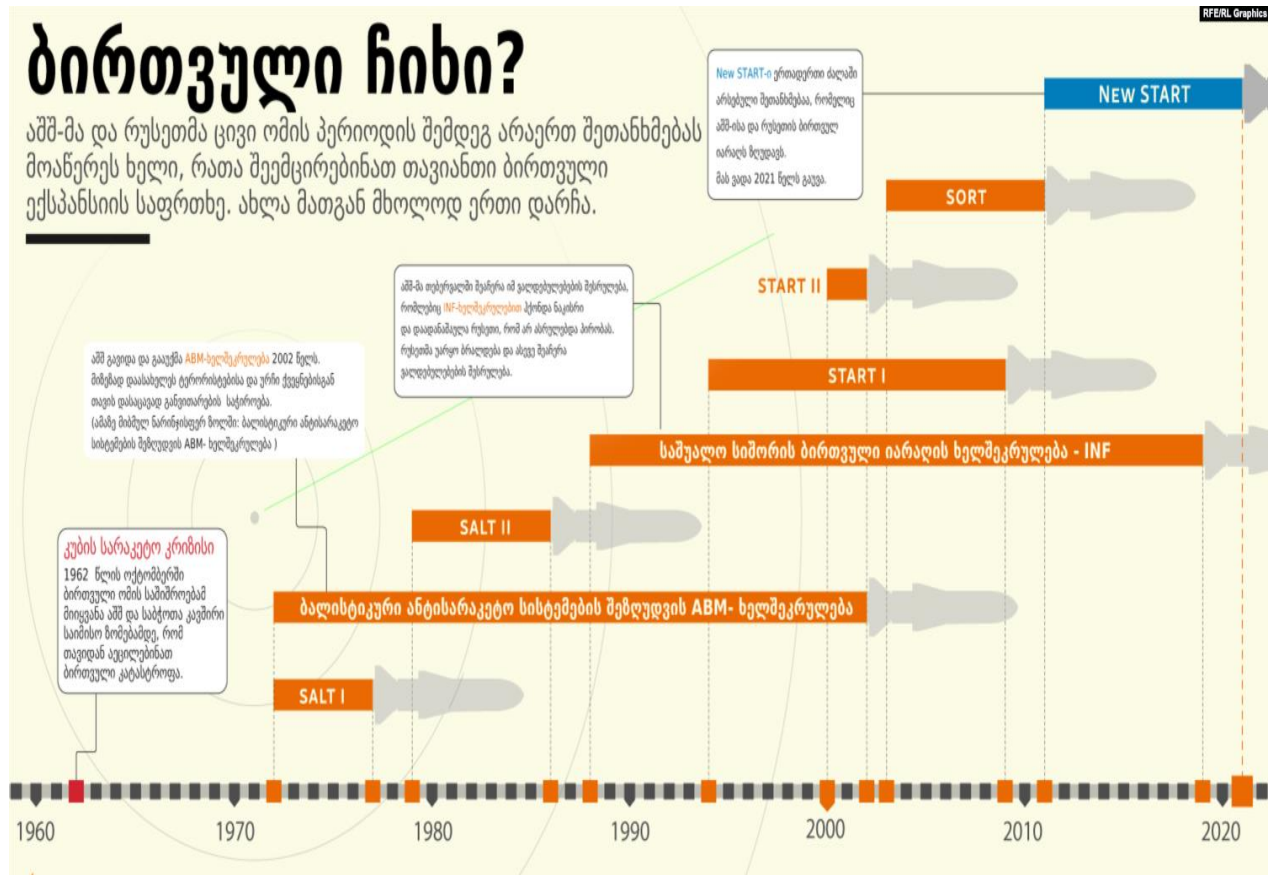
RFE/RL Graphics

ბირთვული ჩიხი?

აშშ-მა და რუსეთმა ცივი ომის პერიოდის შემდეგ არაერთ შეთანხმებას მოაწერეს ხელი, რათა შეემცირებინათ თავიანთი ბირთვული ექსპანსიის საფრთხე. ახლა მათგან მხოლოდ ერთი დარჩა.

New START-ი ერთადერთი ძალაში არსებული შეთანხმებაა, რომელიც აშშ-ისა და რუსეთის ბირთვულ იარაღს ზღუდავს. მას ვადა 2021 წელს გაუვა.

New START

SORT

აშშ-მა თებერვალში შეაჩერა იმ ვალდებულებების შესრულება, რომლებიც INF-ხელშეკრულებით ჰქონდა ნაკისრი და დაადანაშაულა რუსეთი, რომ არ ასრულებდა პირობას. რუსეთმა ვარყო ბრალდება და ასევე შეაჩერა ვალდებულებების შესრულება.

START II

START I

აშშ გავიდა და გააუქმა ABM-ხელშეკრულება 2002 წელს. მიზეზად დაასახელეს ტერორისტებისა და ურჩი ქვეყნებისგან თავის დასაცავად განვითარების საჭიროება. (ამაზე მიმქული ნარინჯისფერ ზოლში: ბალისტიკური ანტისარაკეტო სისტემების შეზღუდვის ABM- ხელშეკრულება )

საშუალო სიშორის ბირთვული იარაღის ხელშეკრულება - INF

SALT II

კუბის სარაკეტო კრიზისი

1962 წლის ოქტომბერში ბირთვული ომის საშიშროებამ მიიყვანა აშშ და საბჭოთა კავშირი საიმისო ზომებამდე, რომ თავიდან აეცილებინათ ბირთვული კატასტროფა.

ბალისტიკური ანტისარაკეტო სისტემების შეზღუდვის ABM- ხელშეკრულება

SALT I

1960
1970
1980
1990
2000
2010
2020